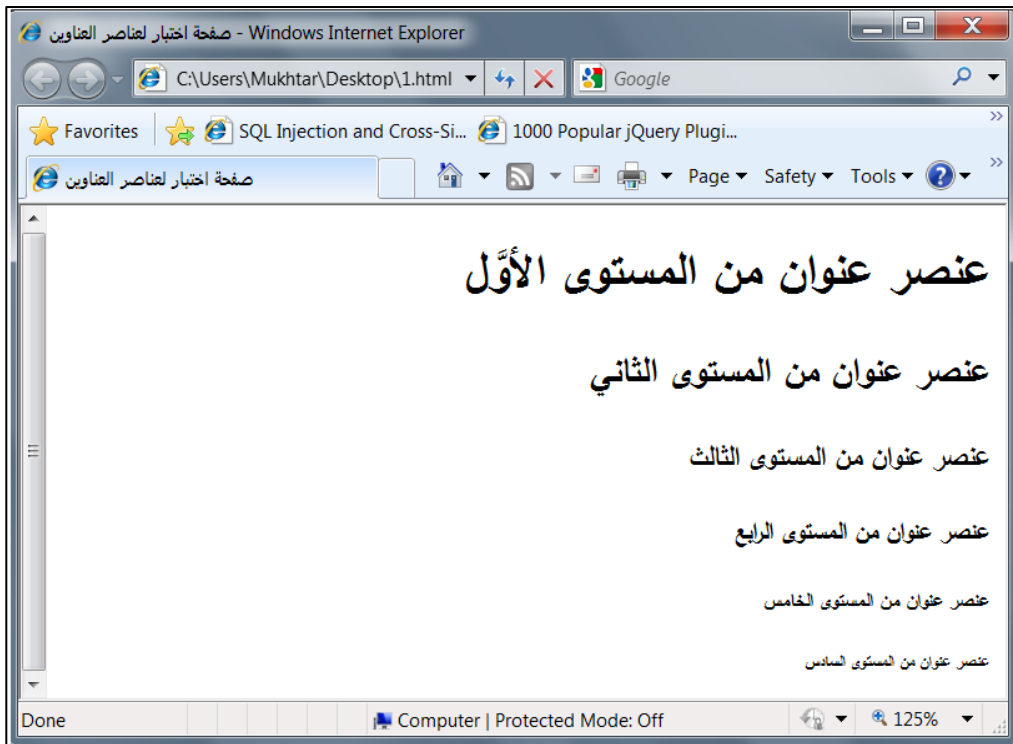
صفحة اختبار لعناصر العناوين - Windows Internet Explorer

C:\Users\Mukhtar\Desktop\1.html

Google

Favorites

SQL Injection and Cross-Si...

1000 Popular jQuery Plugi...

صفحة اختبار لعناصر العناوين

Page ▾ Safety ▾ Tools ▾

عنصر عنوان من المستوى الأوَّل

عنصر عنوان من المستوى الثاني

عنصر عنوان من المستوى الثالث

عنصر عنوان من المستوى الرابع

عنصر عنوان من المستوى الخامس

عنصر عنوان من المستوى السادس

Done

Computer | Protected Mode: Off

125%